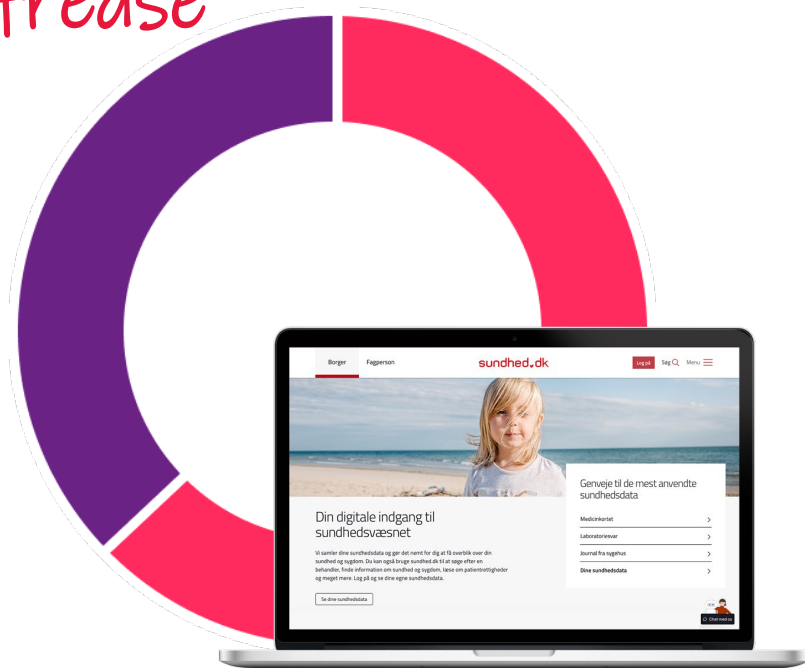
crease

Borger Fagperson

sundhed.dk

Log på Søg Menu

Din digitale indgang til sundhedsvæsnet

Vi samler dine sundhedsdata og gør det nemt for dig at få overblik over din sundhed og sygdom. Du kan også bruge sundhed.dk til at søge efter en behandler, finde information om sundhed og sygdom, læse om patientrettigheder og meget mere. Log på og se dine egne sundhedsdata.

Se dine sundhedsdata

Genveje til de mest anvendte sundhedsdata

Medicinkortet

Laboratoriesvar

Journal fra sygehus

Dine sundhedsdata

Chat med os